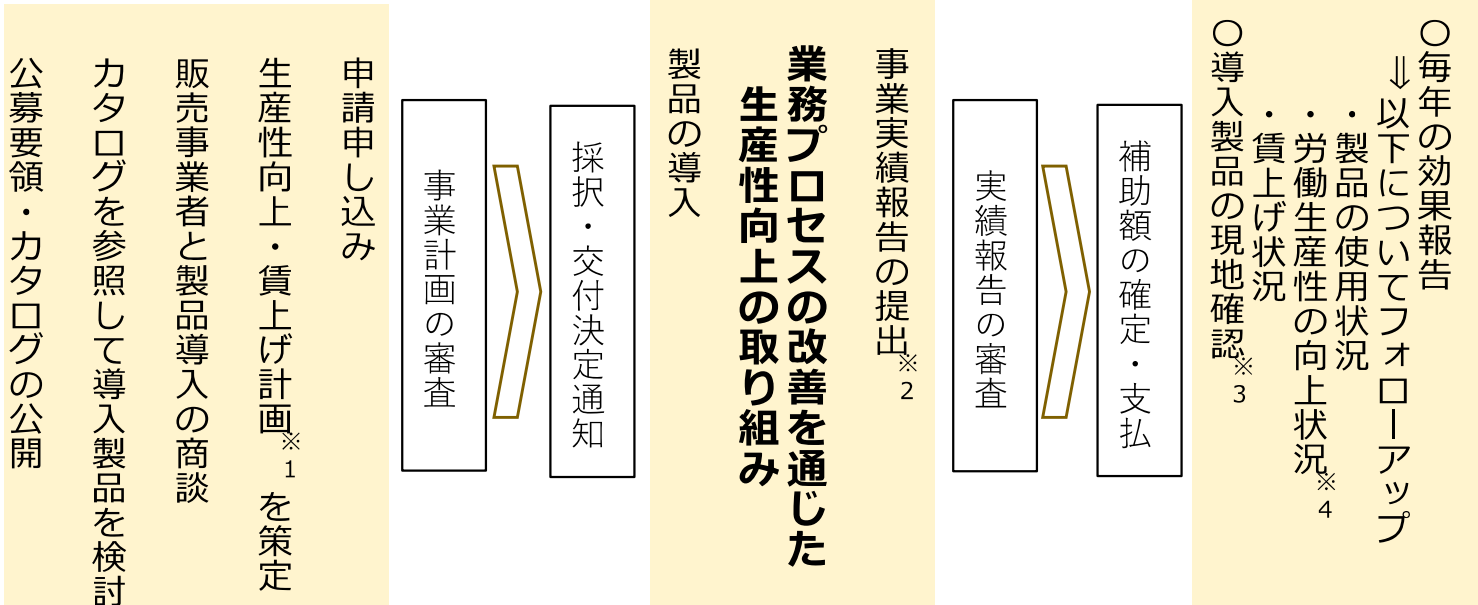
公募要領・カタログの公開

カタログを参照して導入製品を検討

販売事業者と製品導入の商談

生産性向上・賃上げ計画※1を策定

申請申し込み

事業計画の審査

採択・交付決定通知

製品の導入

業務プロセスの改善を通じた生産性向上の取り組み

事業実績報告の提出※2

実績報告の審査

補助額の確定・支払

○毎年の効果報告
⇓以下についてフォローアップ
・製品の使用状況
・労働生産性の向上状況※4
・賃上げ状況
○導入製品の現地確認※3